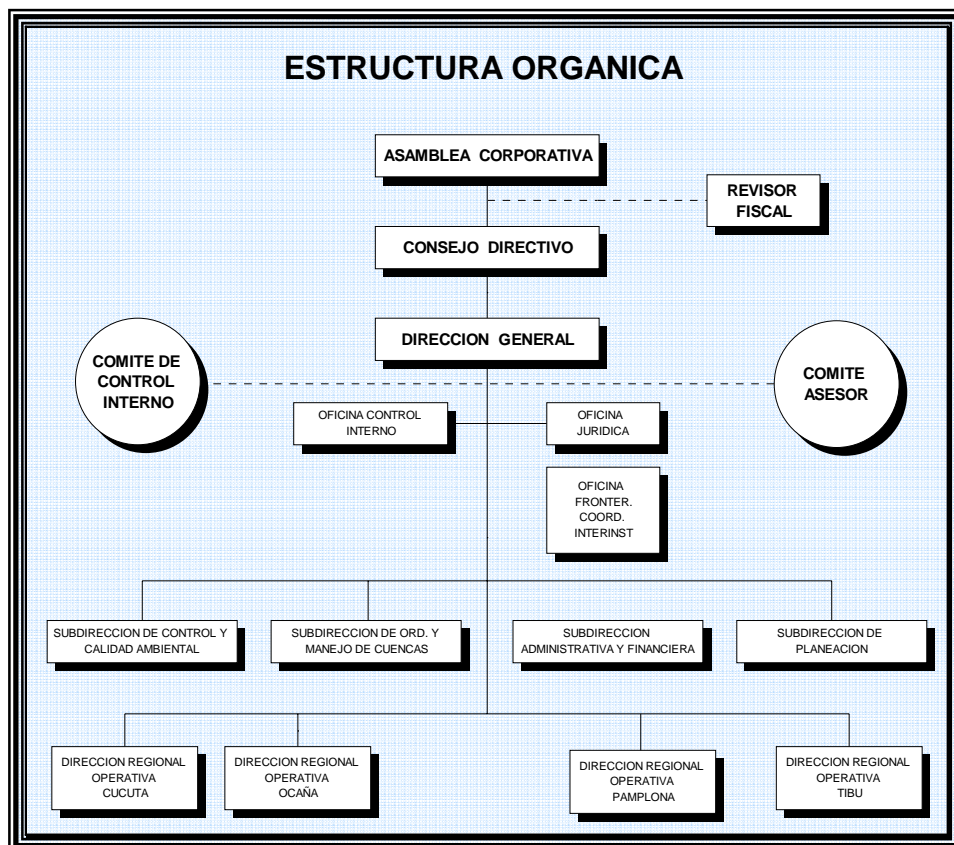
ESTRUCTURA ORGANICA

ASAMBLEA CORPORATIVA

REVISOR FISCAL

CONSEJO DIRECTIVO

DIRECCION GENERAL

COMITE DE CONTROL INTERNO

COMITE ASESOR

OFICINA CONTROL INTERNO

OFICINA JURIDICA

OFICINA FRONTER. COORD. INTERINST

SUBDIRECCION DE CONTROL Y CALIDAD AMBIENTAL

SUBDIRECCION DE ORD. Y MANEJO DE CUENCAS

SUBDIRECCION ADMINISTRATIVA Y FINANCIERA

SUBDIRECCION DE PLANEACION

DIRECCION REGIONAL OPERATIVA CUCUTA

DIRECCION REGIONAL OPERATIVA OCAÑA

DIRECCION REGIONAL OPERATIVA PAMPLONA

DIRECCION REGIONAL OPERATIVA TIBU